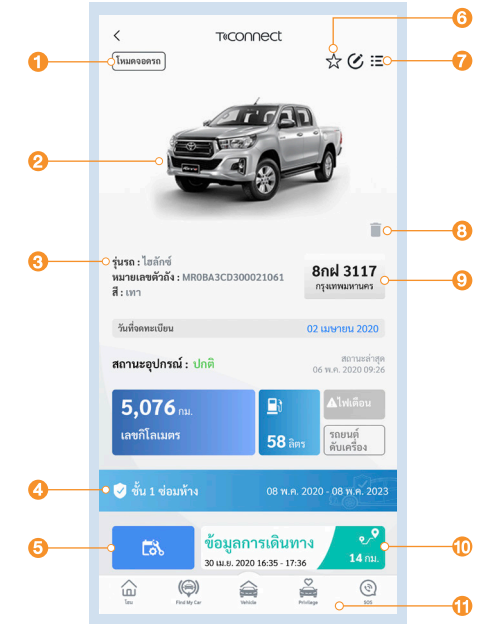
1
2
3
4
5
6
7
8
9
10
11

<

T-connect

โหมดจอดรถ

รุ่นรถ : ไฮลักซ์
หมายเลขตัวถัง : MR0BA3CD300021061
สี : เทา

8กฝ 3117
กรุงเทพมหานคร

วันที่จดทะเบียน
02 เมษายน 2020

สถานะอุปกรณ์ : ปกติ

สถานะล่าสุด
06 พ.ค. 2020 09:26

5,076 กม.
เลขกิโลเมตร

58 ลิตร

ไฟเตือน

รถยนต์ดับเครื่อง

ชั้น 1 ซ่อมห้าง

08 พ.ค. 2020 - 08 พ.ค. 2023

ข้อมูลการเดินทาง
30 เม.ย. 2020 16:35 - 17:36

14 กม.

โฮม
Find My Car
Vehicle
Privilege
SOS